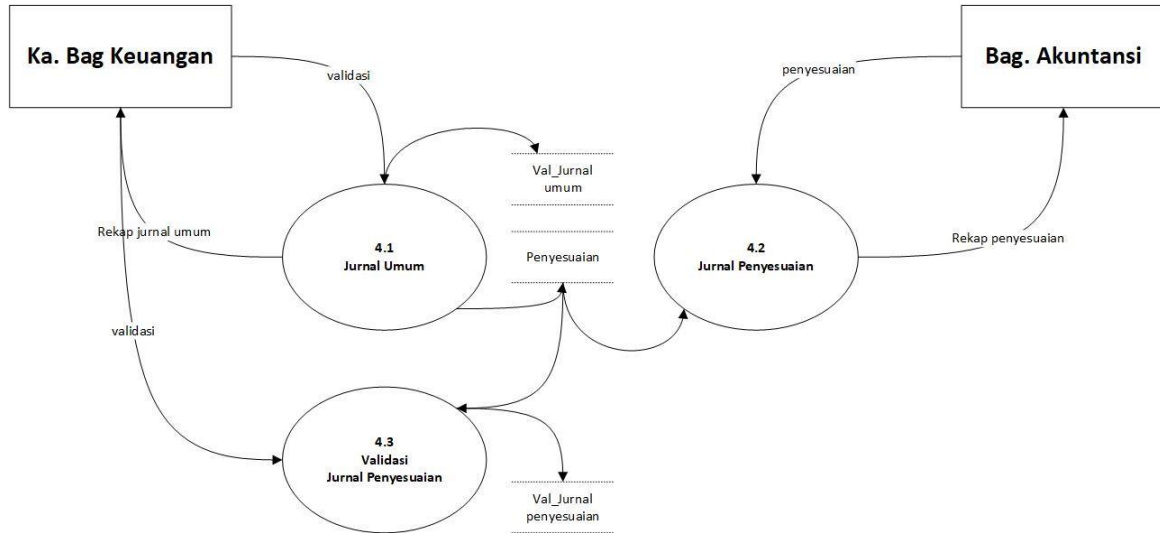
Ka. Bag Keuangan

validasi

Bag. Akuntansi

penyesuaian

Val_Jurnal umum

Rekap jurnal umum

4.1
Jurnal Umum

Penyesuaian

4.2
Jurnal Penyesuaian

Rekap penyesuaian

validasi

4.3
Validasi
Jurnal Penyesuaian

Val_Jurnal penyesuaian